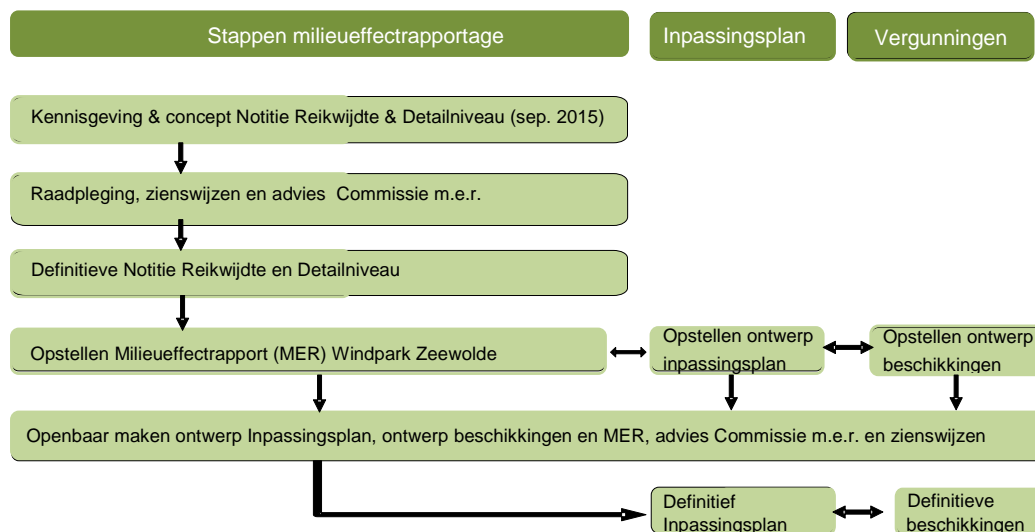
Stappen milieueffectrapportage

Inpassingsplan

Vergunningen

Kennisgeving & concept Notitie Reikwijdte & Detailniveau (sep. 2015)

Raadpleging, zienswijzen en advies Commissie m.e.r.

Definitieve Notitie Reikwijdte en Detailniveau

Opstellen Milieueffectrapport (MER) Windpark Zeewolde

Opstellen ontwerp inpassingsplan

Opstellen ontwerp beschikkingen

Openbaar maken ontwerp Inpassingsplan, ontwerp beschikkingen en MER, advies Commissie m.e.r. en zienswijzen

Definitief Inpassingsplan

Definitieve beschikkingen